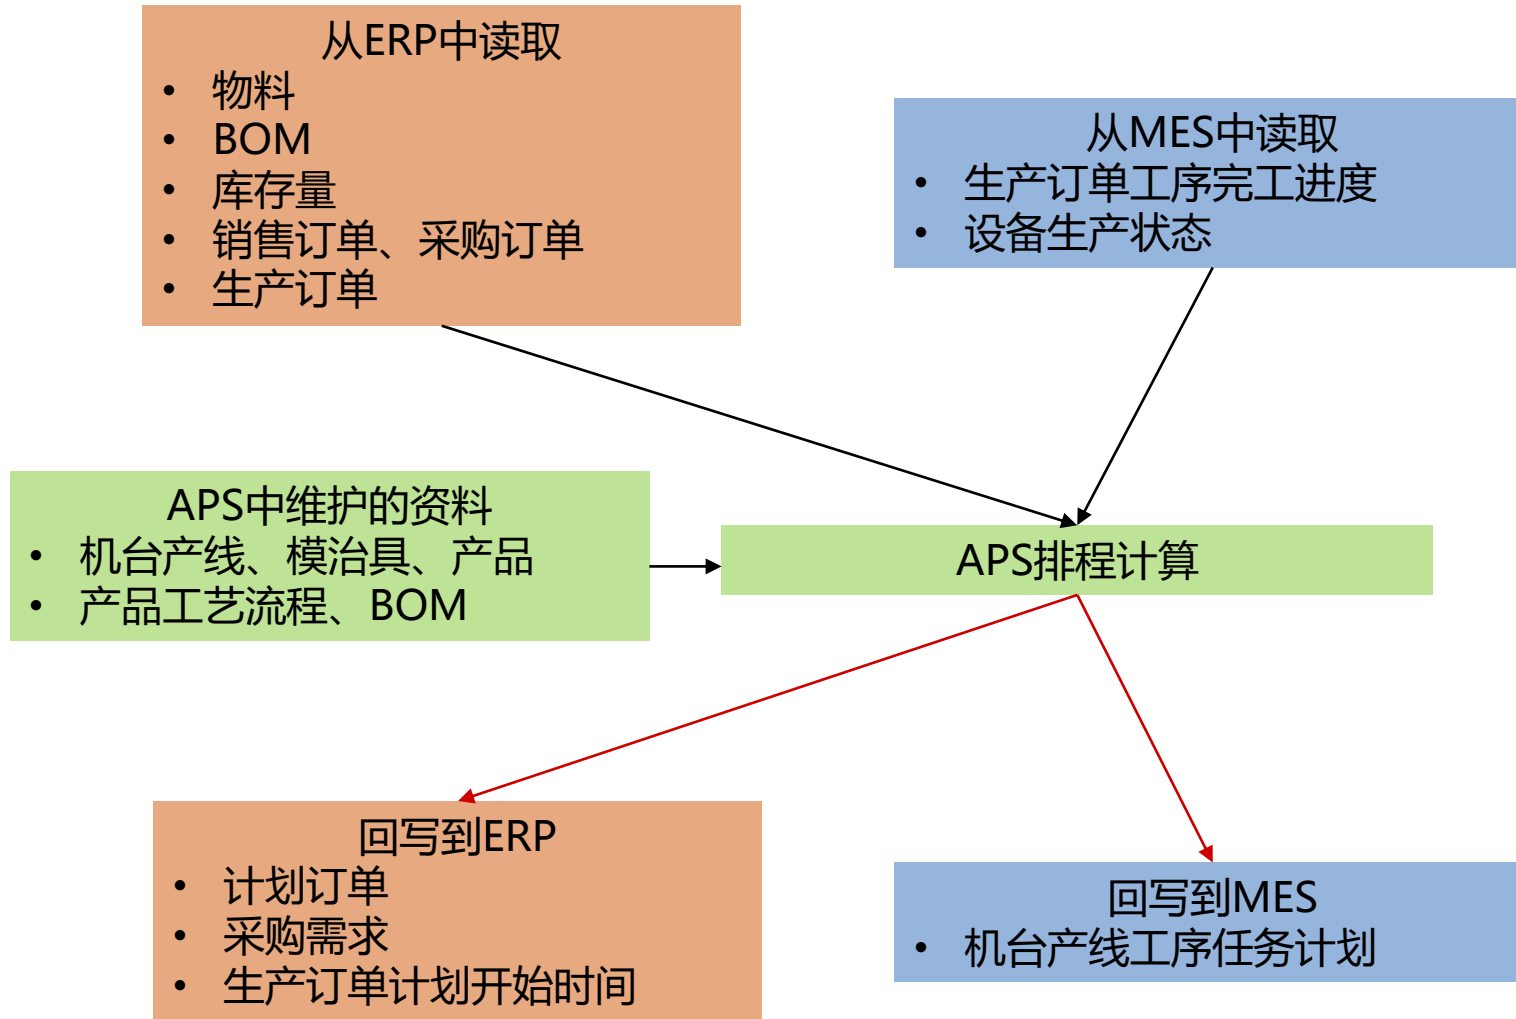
从ERP中读取
- 物料
- BOM
- 库存量
- 销售订单、采购订单
- 生产订单

从MES中读取
- 生产订单工序完工进度
- 设备生产状态

APS中维护的资料
- 机台产线、模治具、产品
- 产品工艺流程、BOM

APS排程计算

回写到ERP
- 计划订单
- 采购需求
- 生产订单计划开始时间

回写到MES
- 机台产线工序任务计划